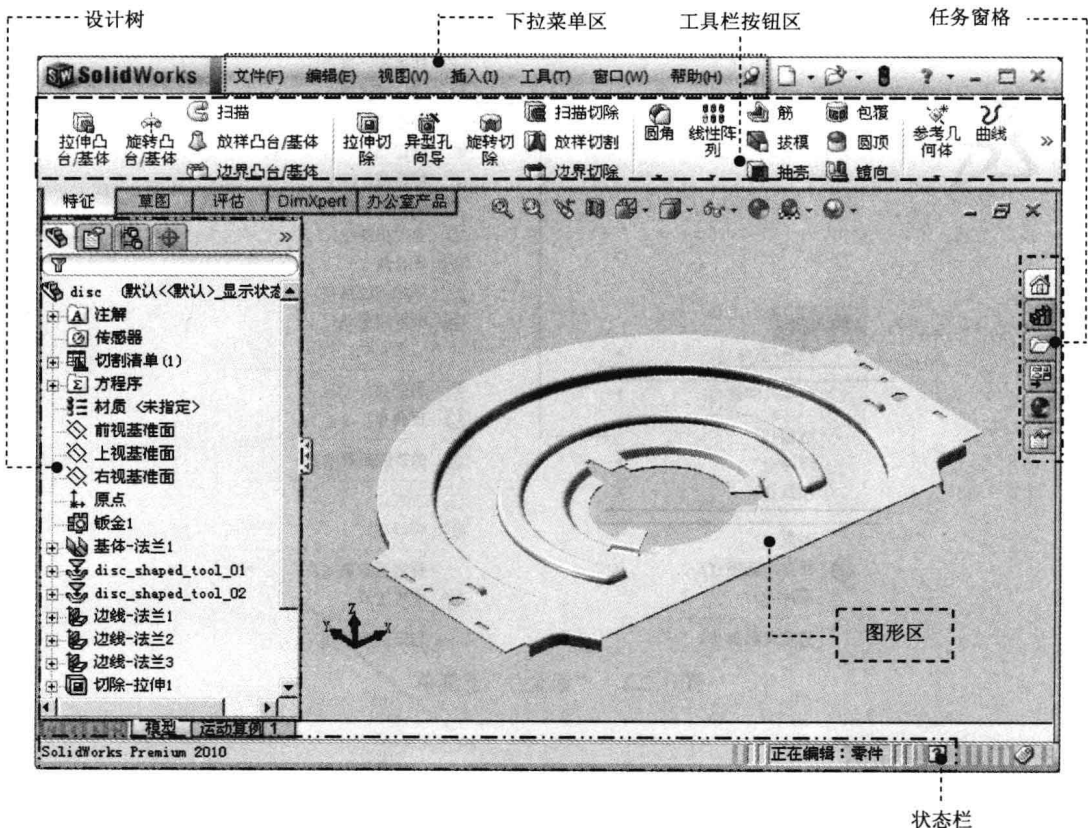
设计树

下拉菜单区

工具栏按钮区

任务窗格

SolidWorks 文件(F) 编辑(E) 视图(V) 插入(I) 工具(T) 窗口(W) 帮助(H)

拉伸凸台/基体 旋转凸台/基体 扫描 放样凸台/基体 边界凸台/基体 拉伸切除 异型孔向导 旋转切除 扫描切除 放样切割 边界切除 圆角 线性阵列 筋 拔模 抽壳 包覆 圆顶 镜向 参考几何体 曲线 »

特征 草图 评估 DimXpert 办公室产品

disc (默认<<默认>_显示状态
注解
传感器
切割清单(1)
方程序
材质 <未指定>
前视基准面
上视基准面
右视基准面
原点
钣金1
基体-法兰1
disc_shaped_tool_01
disc_shaped_tool_02
边线-法兰1
边线-法兰2
边线-法兰3
切除-拉伸1

模型 运动算例 1

图形区

SolidWorks Premium 2010

正在编辑：零件

状态栏